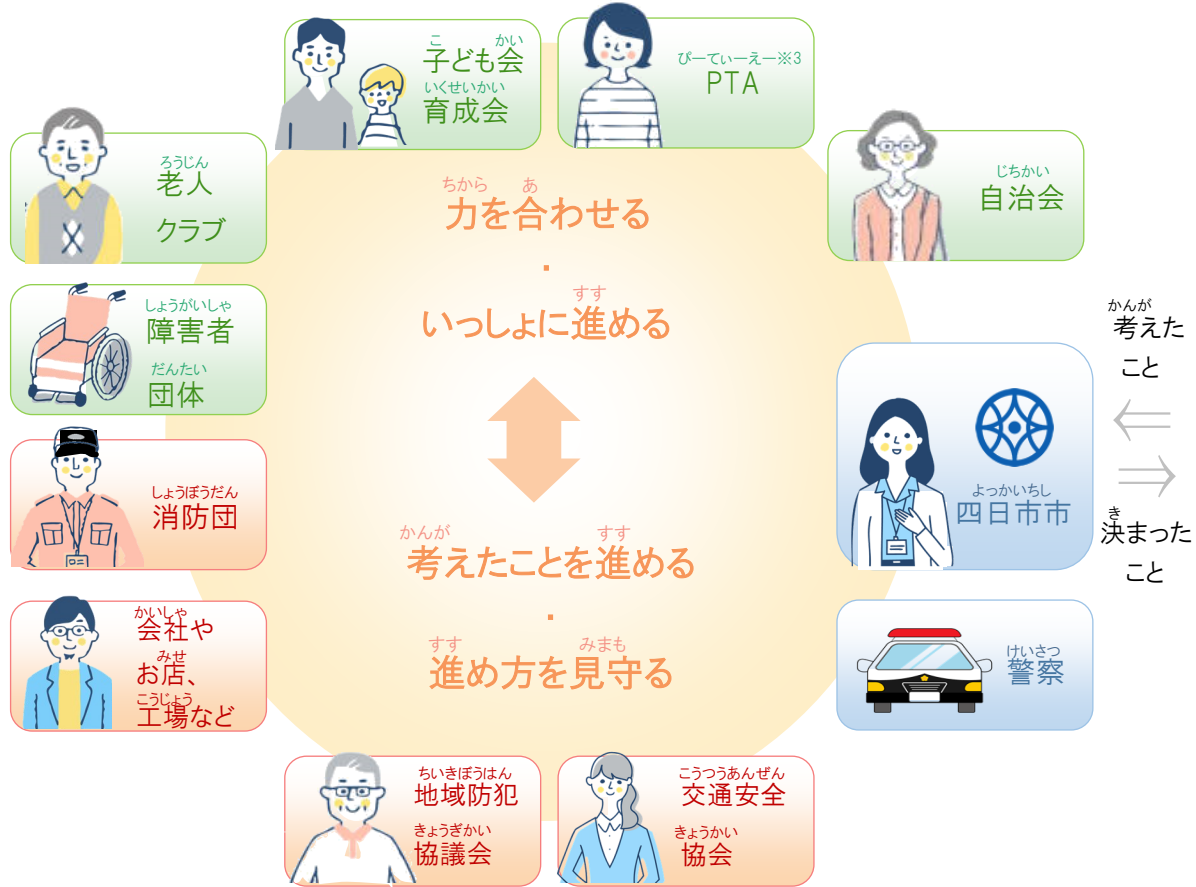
こ かい
子ども会
いくせいかい
育成会

ぴーてぃーえー※3
PTA

ろうじん
老人
クラブ

じちかい
自治会

ちから あ
力を合わせる
・
すす
いっしょに進める

しょうがいしゃ
障害者
だんたい
団体

かんが
考えた
こと

しょうぼうだん
消防団

よっかいちし
四日市市

き
決まった
こと

かんが すす
考えたことを進める
・
すす みまも
進め方を見守る

かいしゃ
会社や
みせ
お店、
こうじょう
工場など

けいさつ
警察

ちいきぼうはん
地域防犯
きょうぎかい
協議会

こうつうあんぜん
交通安全
きょうかい
協会